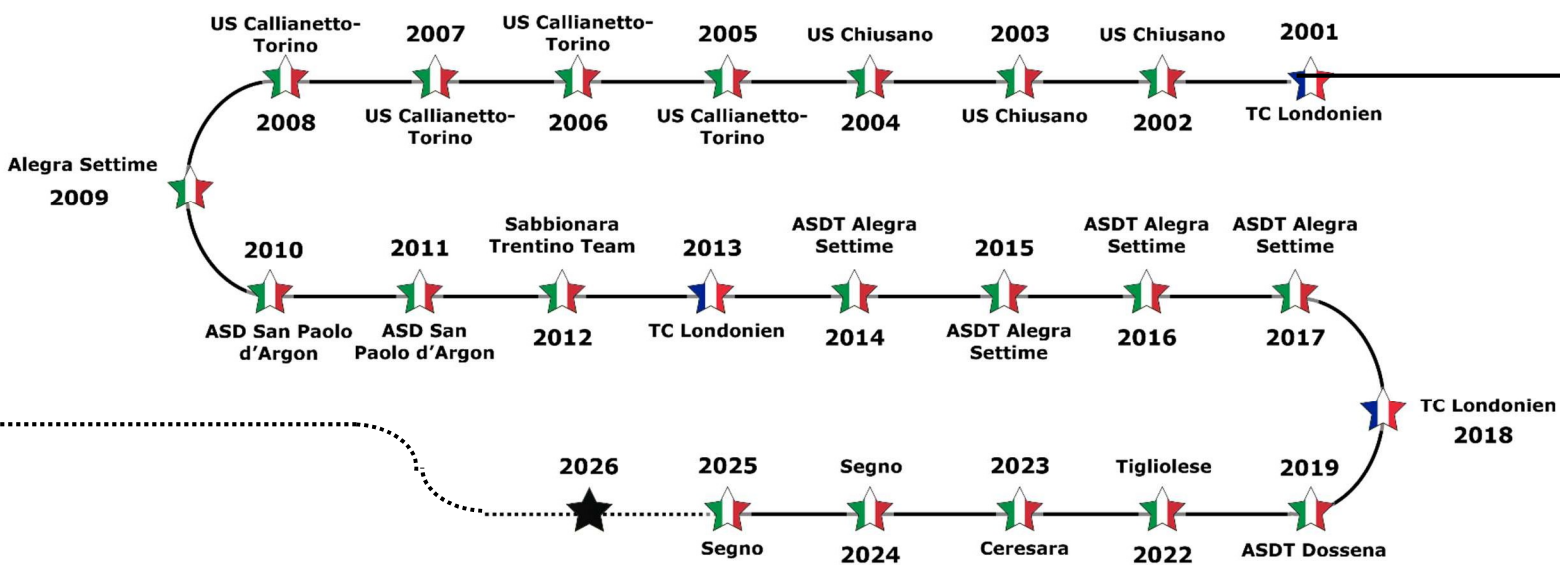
US Callianetto-Torino
2007
US Callianetto-Torino
2005
US Chiusano
2003
US Chiusano
2001

2008
US Callianetto-Torino
2006
US Callianetto-Torino
2004
US Chiusano
2002
TC Londonien

Alegra Settime
2009

2010
2011
Sabbionara Trentino Team
2013
ASDT Alegra Settime
2015
ASDT Alegra Settime
ASDT Alegra Settime

ASD San Paolo d'Argon
ASD San Paolo d'Argon
2012
TC Londonien
2014
ASDT Alegra Settime
2016
2017

TC Londonien
2018

2026
2025
Segno
2023
Tigliolese
2019

Segno
2024
Ceresara
2022
ASDT Dossena